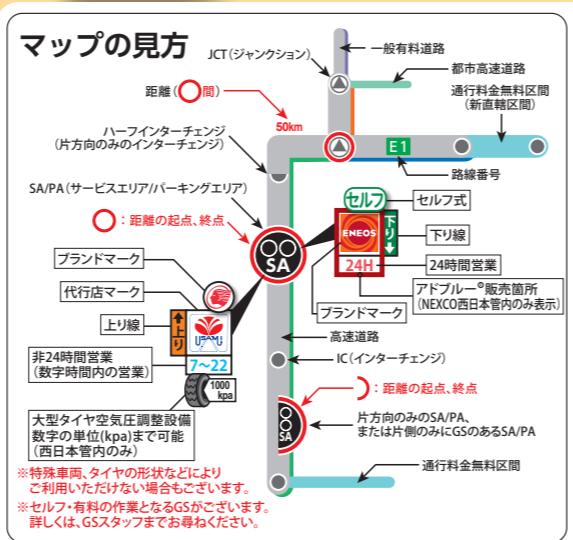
マップの見方

JCT(ジャンクション)

一般有料道路

都市高速道路

距離( 間)

50km

通行料金無料区間
(新直轄区間)

ハーフインターチェンジ
(片方向のみのインターチェンジ)

E1

路線番号

SA/PA(サービスエリア/パーキングエリア)

セルフ

セルフ式

:距離の起点、終点

ENEOS

下り

下り線

SA

ブランドマーク

24H

24時間営業

代行店マーク

アドブルー®販売箇所
(NEXCO西日本管内のみ表示)

上り線

上り

ブランドマーク

USAMI

高速道路

非24時間営業
(数字時間内の営業)

7~22

IC(インターチェンジ)

1000 kpa

:距離の起点、終点

大型タイヤ空気圧調整設備
数字の単位(kpa)まで可能
(西日本管内のみ)

片方向のみのSA/PA、
または片側のみにGSのあるSA/PA

SA

通行料金無料区間

※特殊車両、タイヤの形状などによりご利用いただけない場合もございます。

※セルフ・有料の作業となるGSがございます。
詳しくは、GSスタッフまでお尋ねください。